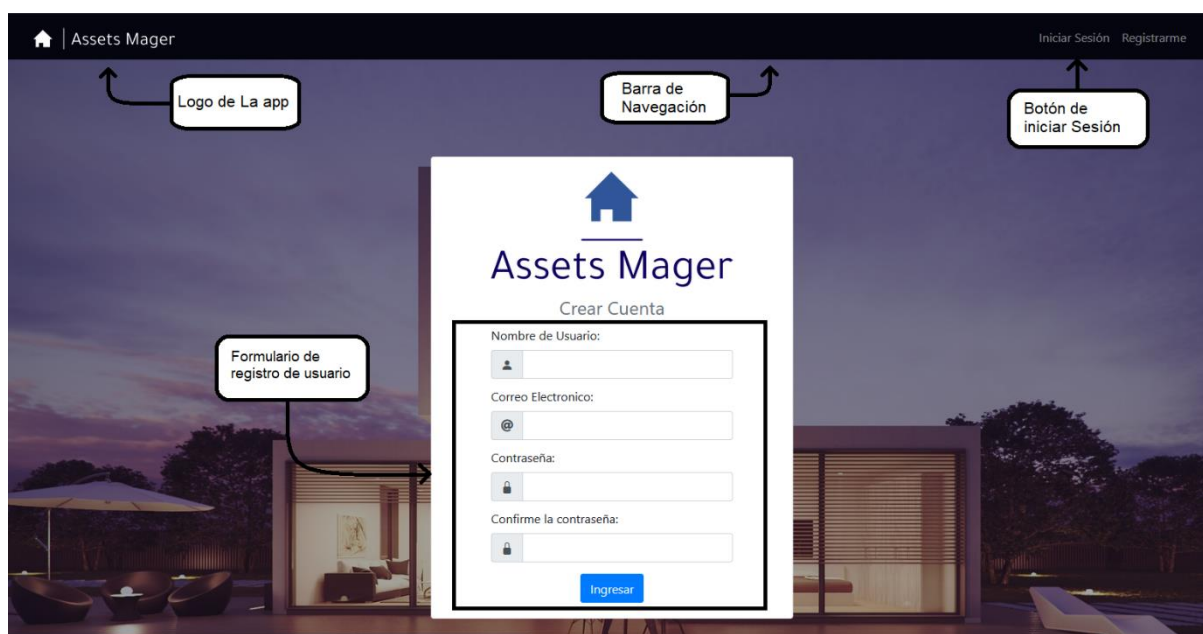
Assets Mager

Iniciar Sesión Registrarme

Logo de La app

Barra de Navegación

Botón de iniciar Sesión

Assets Mager

Crear Cuenta

Formulario de registro de usuario

Nombre de Usuario:

Correo Electronico:

@

Contraseña:

Confirme la contraseña:

Ingresar